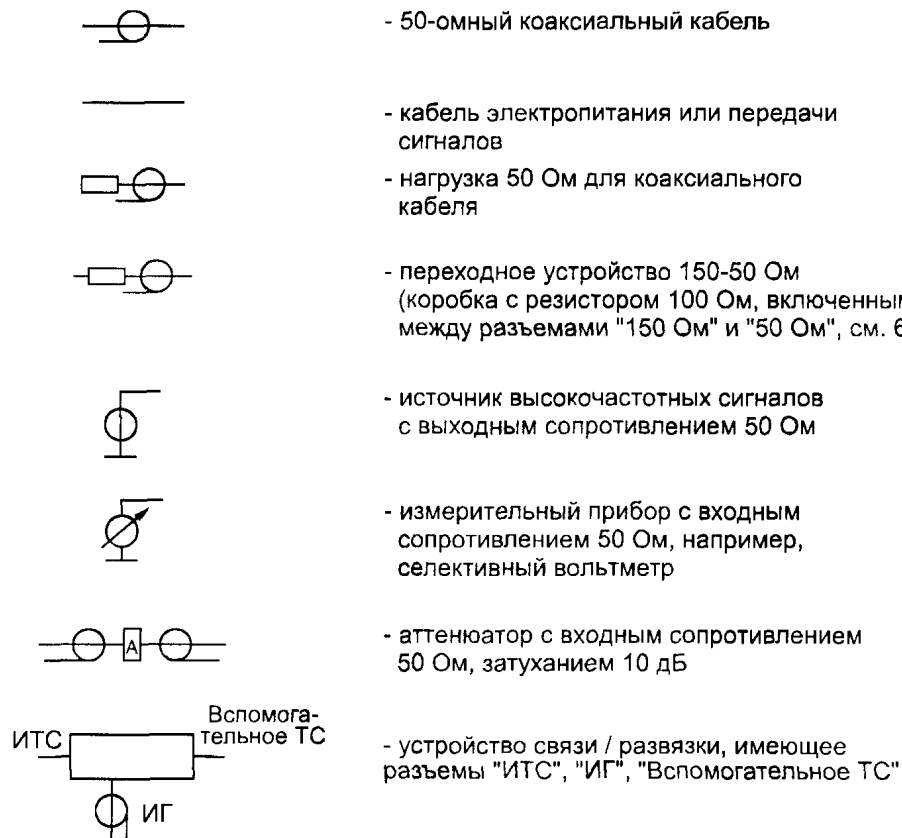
- 50-омный коаксиальный кабель

- кабель электропитания или передачи сигналов

- нагрузка 50 Ом для коаксиального кабеля

- переходное устройство 150-50 Ом (коробка с резистором 100 Ом, включенным между разъемами "150 Ом" и "50 Ом", см. 6

- источник высокочастотных сигналов с выходным сопротивлением 50 Ом

- измерительный прибор с входным сопротивлением 50 Ом, например, селективный вольтметр

A

- аттенюатор с входным сопротивлением 50 Ом, затуханием 10 дБ

ИТС

Вспомогательное ТС

ИГ

- устройство связи / развязки, имеющее разъемы "ИТС", "ИГ", "Вспомогательное ТС"